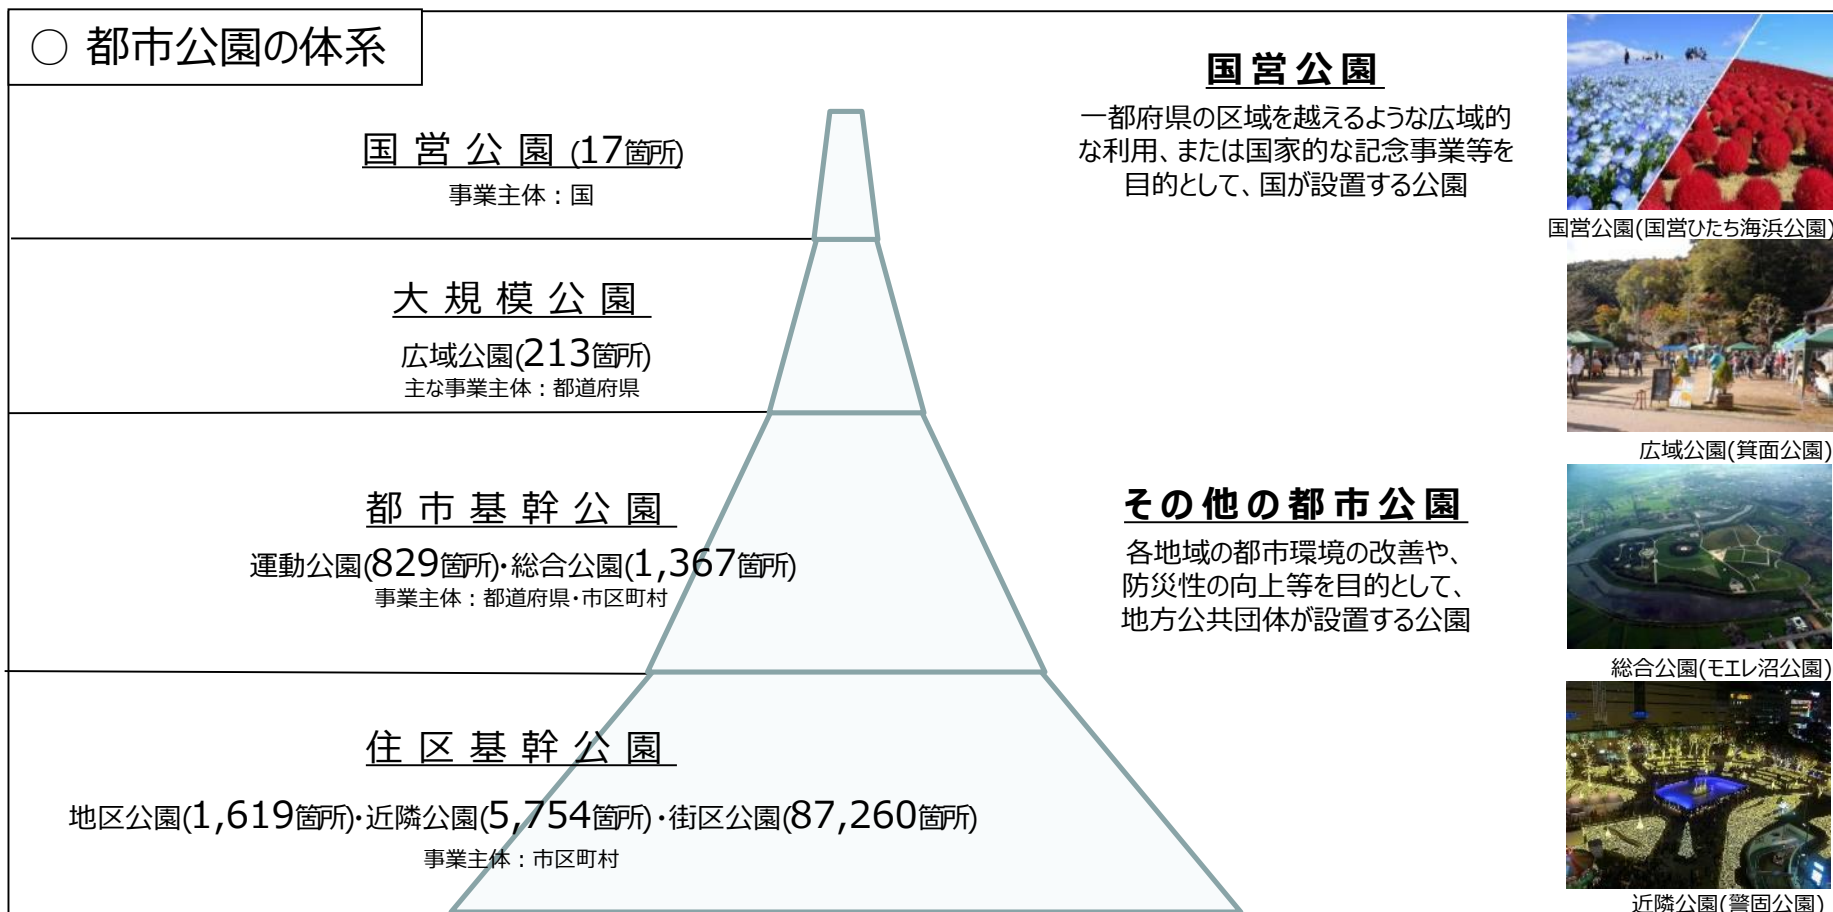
○ 都市公園の体系

国 営 公 園 (17箇所)
事業主体：国

大 規 模 公 園
広域公園(213箇所)
主な事業主体：都道府県

都 市 基 幹 公 園
運動公園(829箇所)･総合公園(1,367箇所)
事業主体：都道府県･市区町村

住 区 基 幹 公 園
地区公園(1,619箇所)･近隣公園(5,754箇所)･街区公園(87,260箇所)
事業主体：市区町村

国営公園
一都府県の区域を越えるような広域的な利用、または国家的な記念事業等を目的として、国が設置する公園

国営公園(国営ひたち海浜公園)

広域公園(箕面公園)

その他の都市公園
各地域の都市環境の改善や、防災性の向上等を目的として、地方公共団体が設置する公園

総合公園(モエレ沼公園)

近隣公園(警固公園)